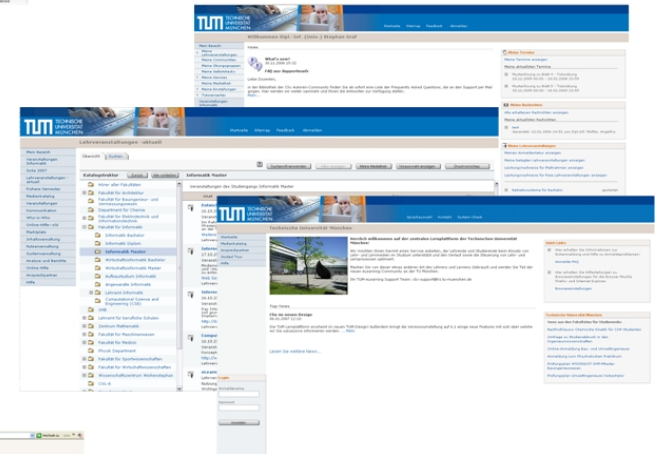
TUM TECHNISCHE UNIVERSITÄT MÜNCHEN

Startseite Sitemap Feedback Abmelden

Willkommen Dipl.-Inf. (Univ.) Stephan Graf

What's new!

FAQ zum Support-Bereich

Meine Termine

Meine Nachrichten

Meine Lehrveranstaltungen

TUM TECHNISCHE UNIVERSITÄT MÜNCHEN

Startseite Sitemap Feedback Abmelden

Lehrveranstaltungen - aktuell

Katalognavigator

Informatik Master

Veranstaltungen des Studiengangs Informatik Master

Fakultät für Architektur

Fakultät für Bauingenieur- und Vermessungswesen

Department for Chemie

Fakultät für Elektrotechnik und Informationstechnik

Fakultät für Informatik

Informatik Bachelor

Informatik Diplom

Informatik Master

Wirtschaftsinformatik Bachelor

Wirtschaftsinformatik Master

Angewandte Informatik

Computational Science and Engineering (CSE)

Fakultät für Maschinenwesen

Fakultät für Medizin

Physik Department

Fakultät für Sportwissenschaften

Fakultät für Wirtschaftswissenschaften

Wissenschaftszentrum Weihenstephan

TUM TECHNISCHE UNIVERSITÄT MÜNCHEN

Technische Universität München

Herzlich willkommen auf der zentralen Lernplattform der Technischen Universität München!

Top News

Login

Benutzername

Kennwort